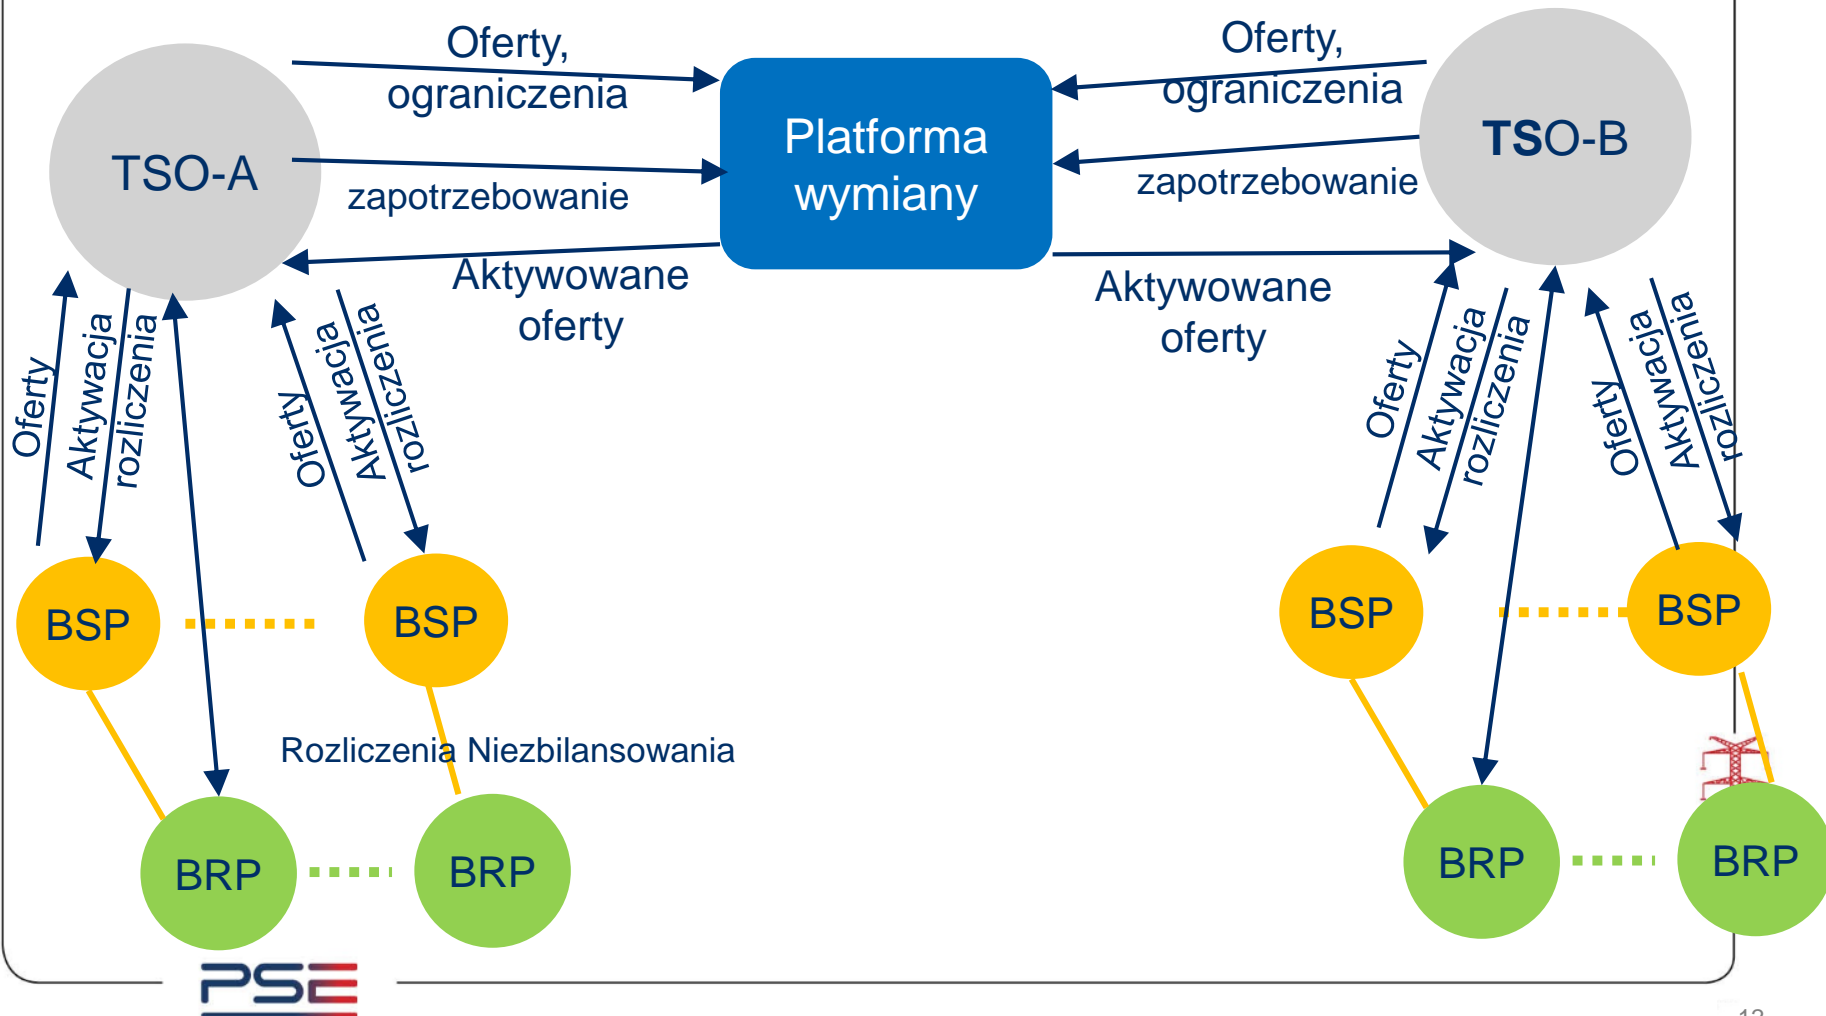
Oferty, ograniczenia

Oferty, ograniczenia

TSO-A

Platforma wymiany

TSO-B

zapotrzebowanie

zapotrzebowanie

Aktywowane oferty

Aktywowane oferty

Oferty

Aktywacja rozliczenia

Oferty

Aktywacja rozliczenia

Oferty

Aktywacja rozliczenia

Oferty

Aktywacja rozliczenia

BSP

BSP

BSP

BSP

Rozliczenia Niezbilansowania

BRP

BRP

BRP

BRP

PSE